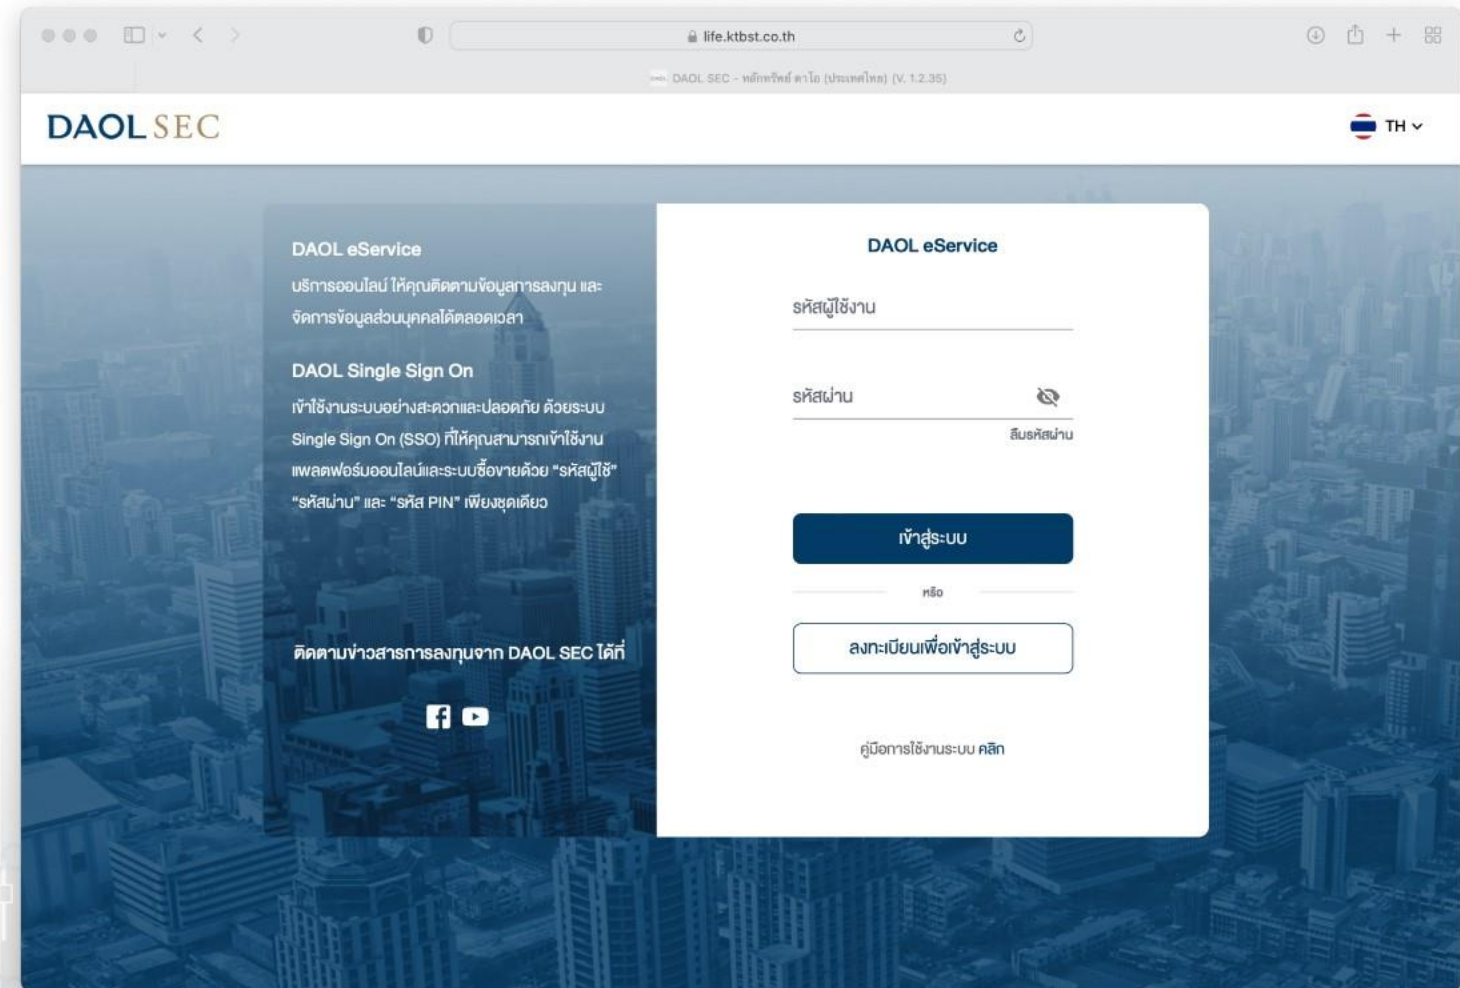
life.ktbst.co.th

DAOL SEC - หลักทรัพย์ ดาโอ (ประเทศไทย) (V. 1.2.35)

DAOL SEC

TH

DAOL eService

บริการออนไลน์ ให้คุณติดตามข้อมูลการลงทุน และจัดการข้อมูลส่วนบุคคลได้ตลอดเวลา

DAOL Single Sign On

เข้าใช้งานระบบอย่างสะดวกและปลอดภัย ด้วยระบบ Single Sign On (SSO) ที่ให้คุณสามารถเข้าใช้งานแพลตฟอร์มออนไลน์และระบบซื้อขายด้วย "รหัสผู้ใช้" "รหัสผ่าน" และ "รหัส PIN" เพียงชุดเดียว

ติดตามข่าวสารการลงทุนจาก DAOL SEC ได้ที่

DAOL eService

รหัสผู้ใช้งาน

รหัสผ่าน

ลืมรหัสผ่าน

เข้าสู่ระบบ

หรือ

ลงทะเบียนเพื่อเข้าสู่ระบบ

คู่มือการใช้งานระบบ คลิก